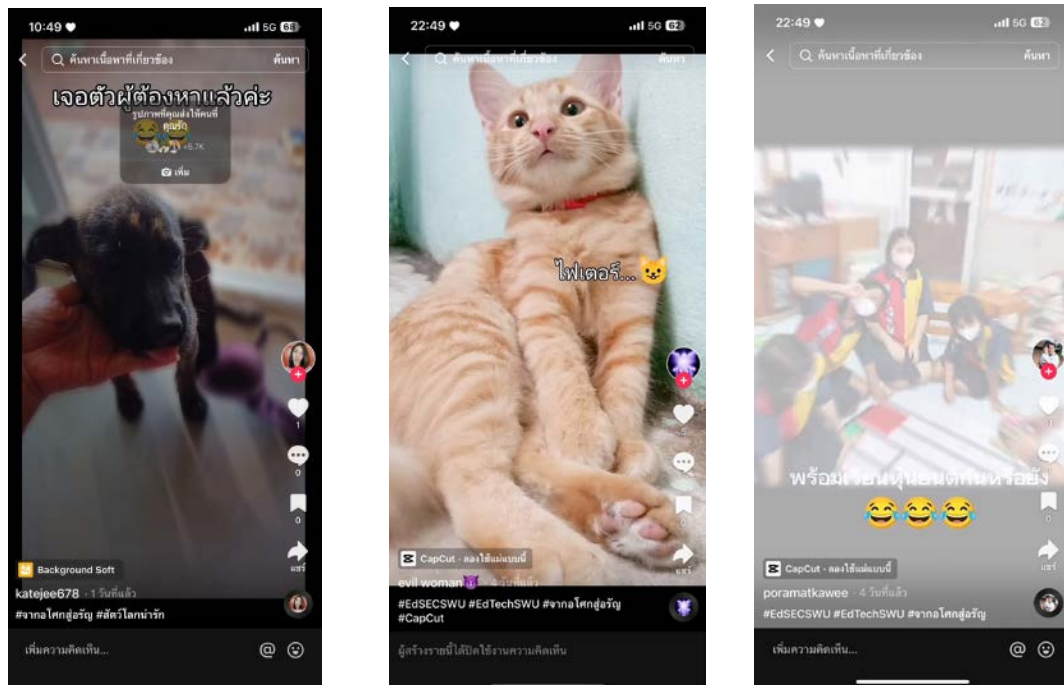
10:49 5G 68

ค้นหาเนื้อหาที่เกี่ยวข้อง ค้นหา

เจอตัวผู้ต้องหาแล้วค่ะ

รูปภาพที่คุณส่งให้คนที่คุณรัก

6.7K

เพิ่ม

1

0

0

แชร์

Background Soft

katejee678 · 1 วันที่แล้ว

#จากอโศกสู่อรัญ #สัตว์โลกน่ารัก

เพิ่มความคิดเห็น...

22:49 5G 62

ค้นหาเนื้อหาที่เกี่ยวข้อง ค้นหา

ไฟเตอร์...

5

0

แชร์

CapCut · ลองใช้แม่แบบนี้

evil woman · 4 วันที่แล้ว

#EdSECSWU #EdTechSWU #จากอโศกสู่อรัญ #CapCut

ผู้สร้างรายนี้ได้ปิดใช้งานความคิดเห็น

22:49 5G 62

ค้นหาเนื้อหาที่เกี่ยวข้อง ค้นหา

พร้อม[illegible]หรือยัง

😂😂😂

11

0

แชร์

CapCut · ลองใช้แม่แบบนี้

poramatkawee · 4 วันที่แล้ว

#EdSECSWU #EdTechSWU #จากอโศกสู่อรัญ

เพิ่มความคิดเห็น...